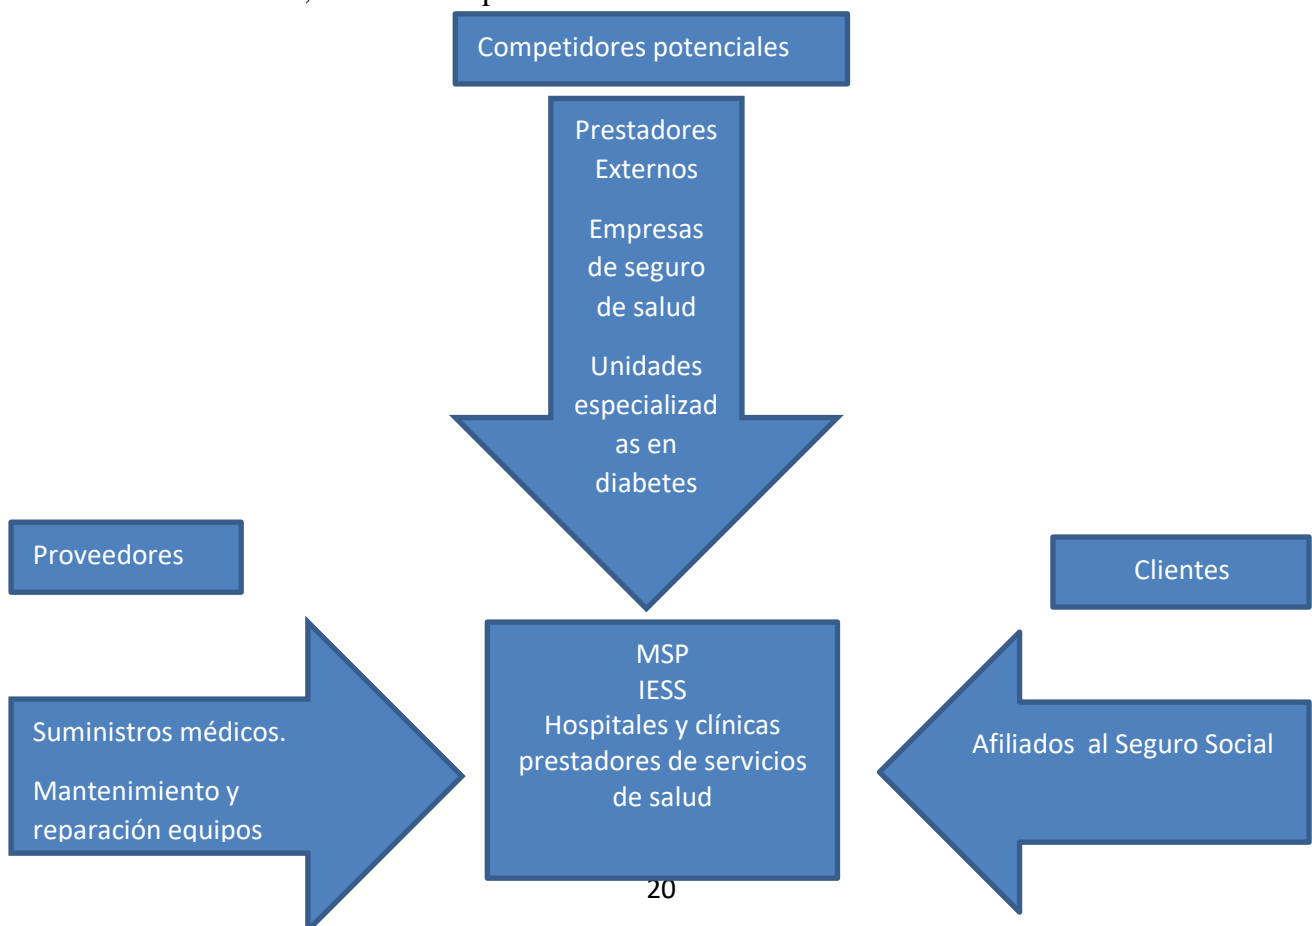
Competidores potenciales

Prestadores Externos

Empresas de seguro de salud

Unidades especializadas en diabetes

Proveedores

Clientes

Suministros médicos.

Mantenimiento y reparación equipos

MSP
IESS
Hospitales y clínicas prestadores de servicios de salud

Afiliados al Seguro Social

20